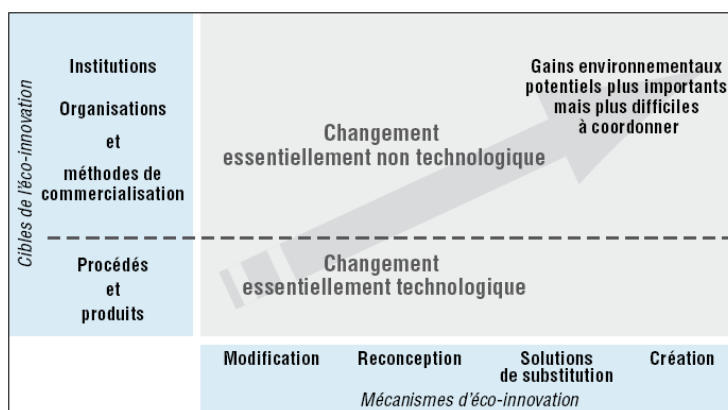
Cibles de l'éco-innovation

Institutions

Organisations et méthodes de commercialisation

Procédés et produits

Changement essentiellement non technologique

Changement essentiellement technologique

Gains environnementaux potentiels plus importants mais plus difficiles à coordonner

Modification

Reconception

Solutions de substitution

Création

Mécanismes d'éco-innovation